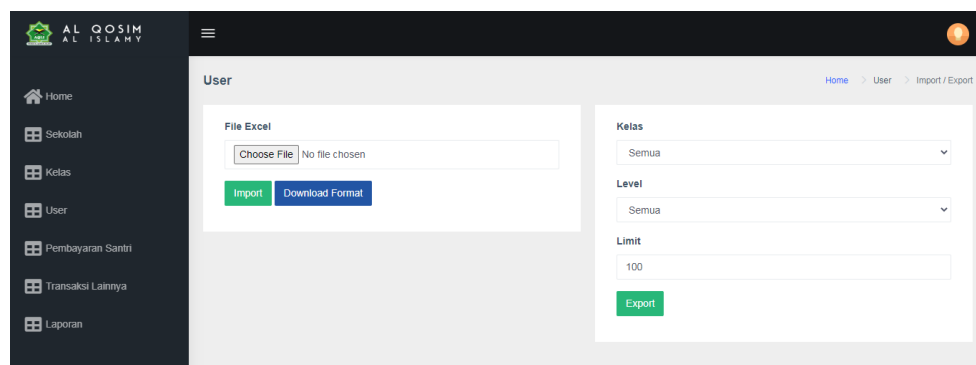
AL QOSIM
AL ISLAMY

Home
Sekolah
Kelas
User
Pembayaran Santri
Transaksi Lainnya
Laporan

User

Home > User > Import / Export

File Excel
Choose File No file chosen
Import Download Format

Kelas
Semua
Level
Semua
Limit
100
Export